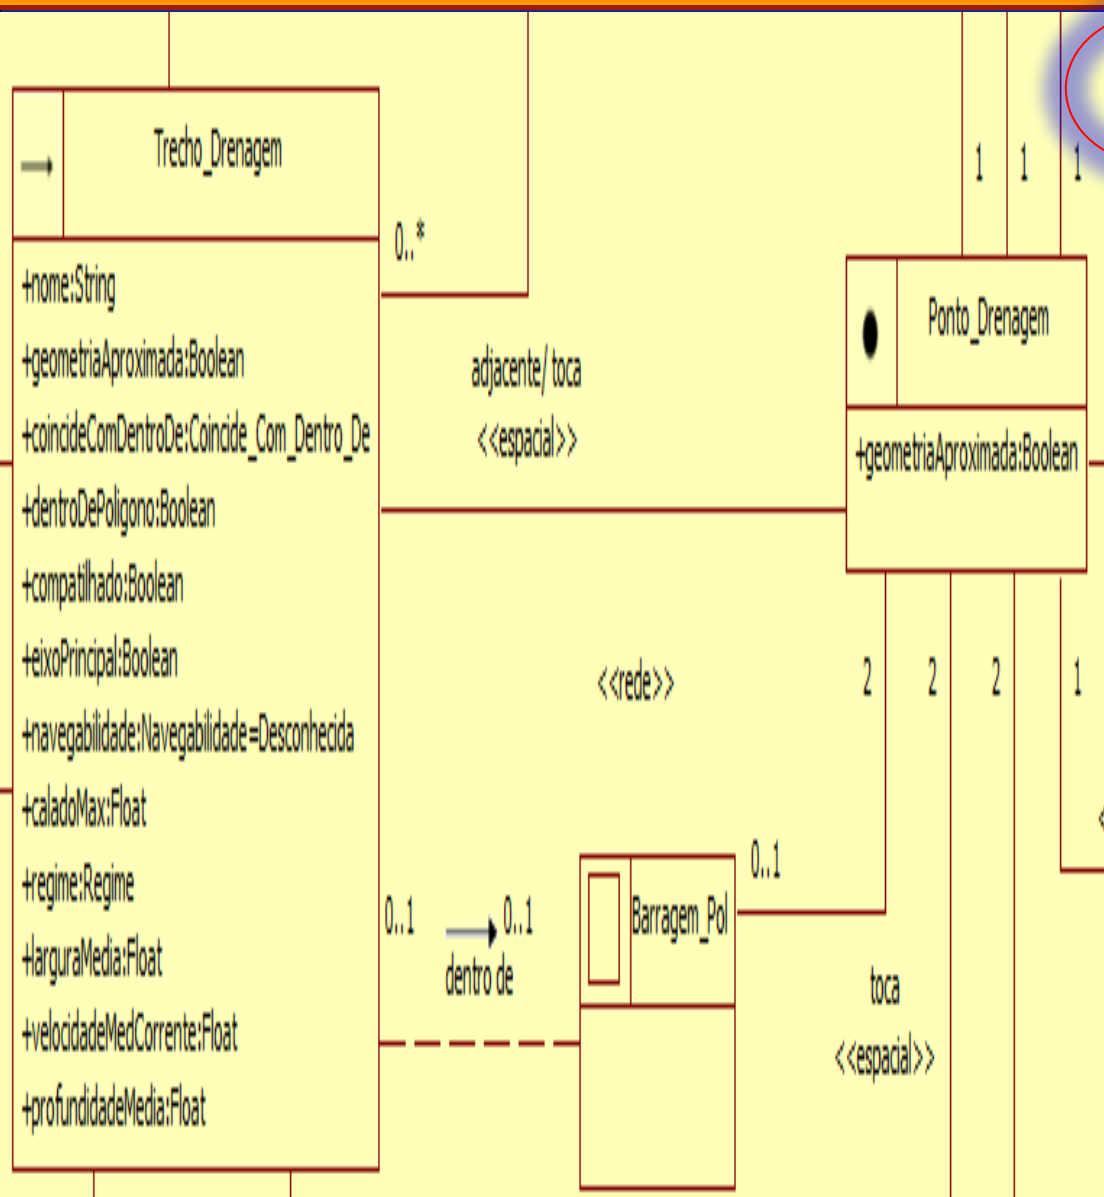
Trecho_Drenagem

+nome:String
+geometriaAproximada:Boolean
+coincideComDentroDe:Coincide_Com_Dentro_De
+dentroDePoligono:Boolean
+compatilhado:Boolean
+eixoPrincipal:Boolean
+navegabilidade:Navegabilidade=Desconhecida
+caladoMax:Float
+regime:Regime
+larguraMedia:Float
+velocidadeMedCorrente:Float
+profundidadeMedia:Float

0..*

adjacente/ toca
<<espacial>>

1 1 1

Ponto_Drenagem

+geometriaAproximada:Boolean

<<rede>>

2 2 2 1

0..1

0..1 0..1
dentro de

Barragem_Pol

toca
<<espacial>>